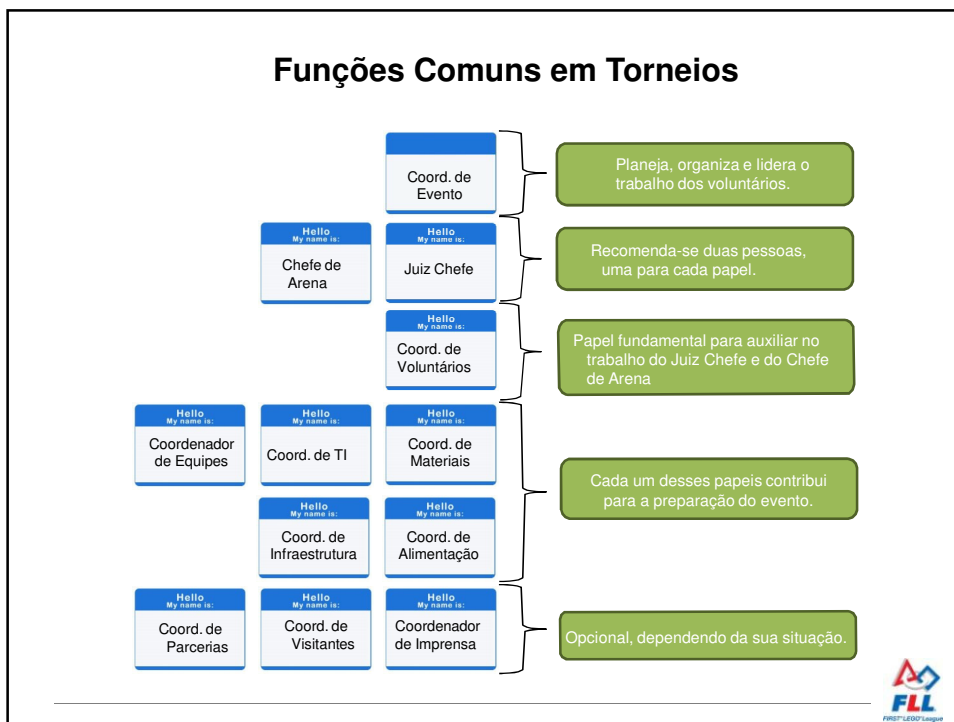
Funções Comuns em Torneios

Coord. de Evento

Planeja, organiza e lidera o trabalho dos voluntários.

Hello
My name is:
Chefe de Arena

Hello
My name is:
Juiz Chefe

Recomenda-se duas pessoas, uma para cada papel.

Hello
My name is:
Coord. de Voluntários

Papel fundamental para auxiliar no trabalho do Juiz Chefe e do Chefe de Arena

Hello
My name is:
Coordenador de Equipes

Hello
My name is:
Coord. de TI

Hello
My name is:
Coord. de Materiais

Hello
My name is:
Coord. de Infraestrutura

Hello
My name is:
Coord. de Alimentação

Cada um desses papeis contribui para a preparação do evento.

Hello
My name is:
Coord. de Parcerias

Hello
My name is:
Coord. de Visitantes

Hello
My name is:
Coordenador de Imprensa

Opcional, dependendo da sua situação.

FLL
FIRST LEGO League